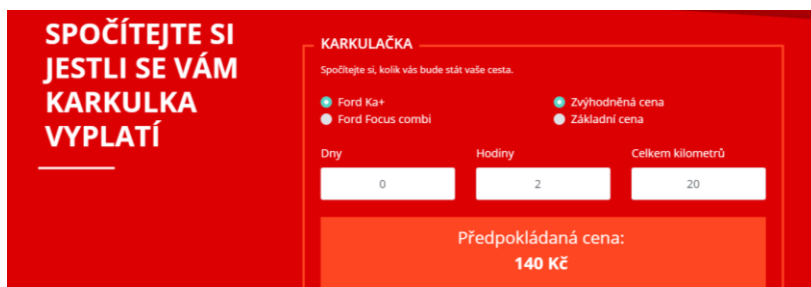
SPOČÍTEJTE SI JESTLI SE VÁM KARKULKA VYPLATÍ

KARKULAČKA

Spočítejte si, kolik vás bude stát vaše cesta.

Ford Ka+
Ford Focus combi

Zvýhodněná cena
Základní cena

Dny
0

Hodiny
2

Celkem kilometrů
20

Předpokládaná cena:
140 Kč